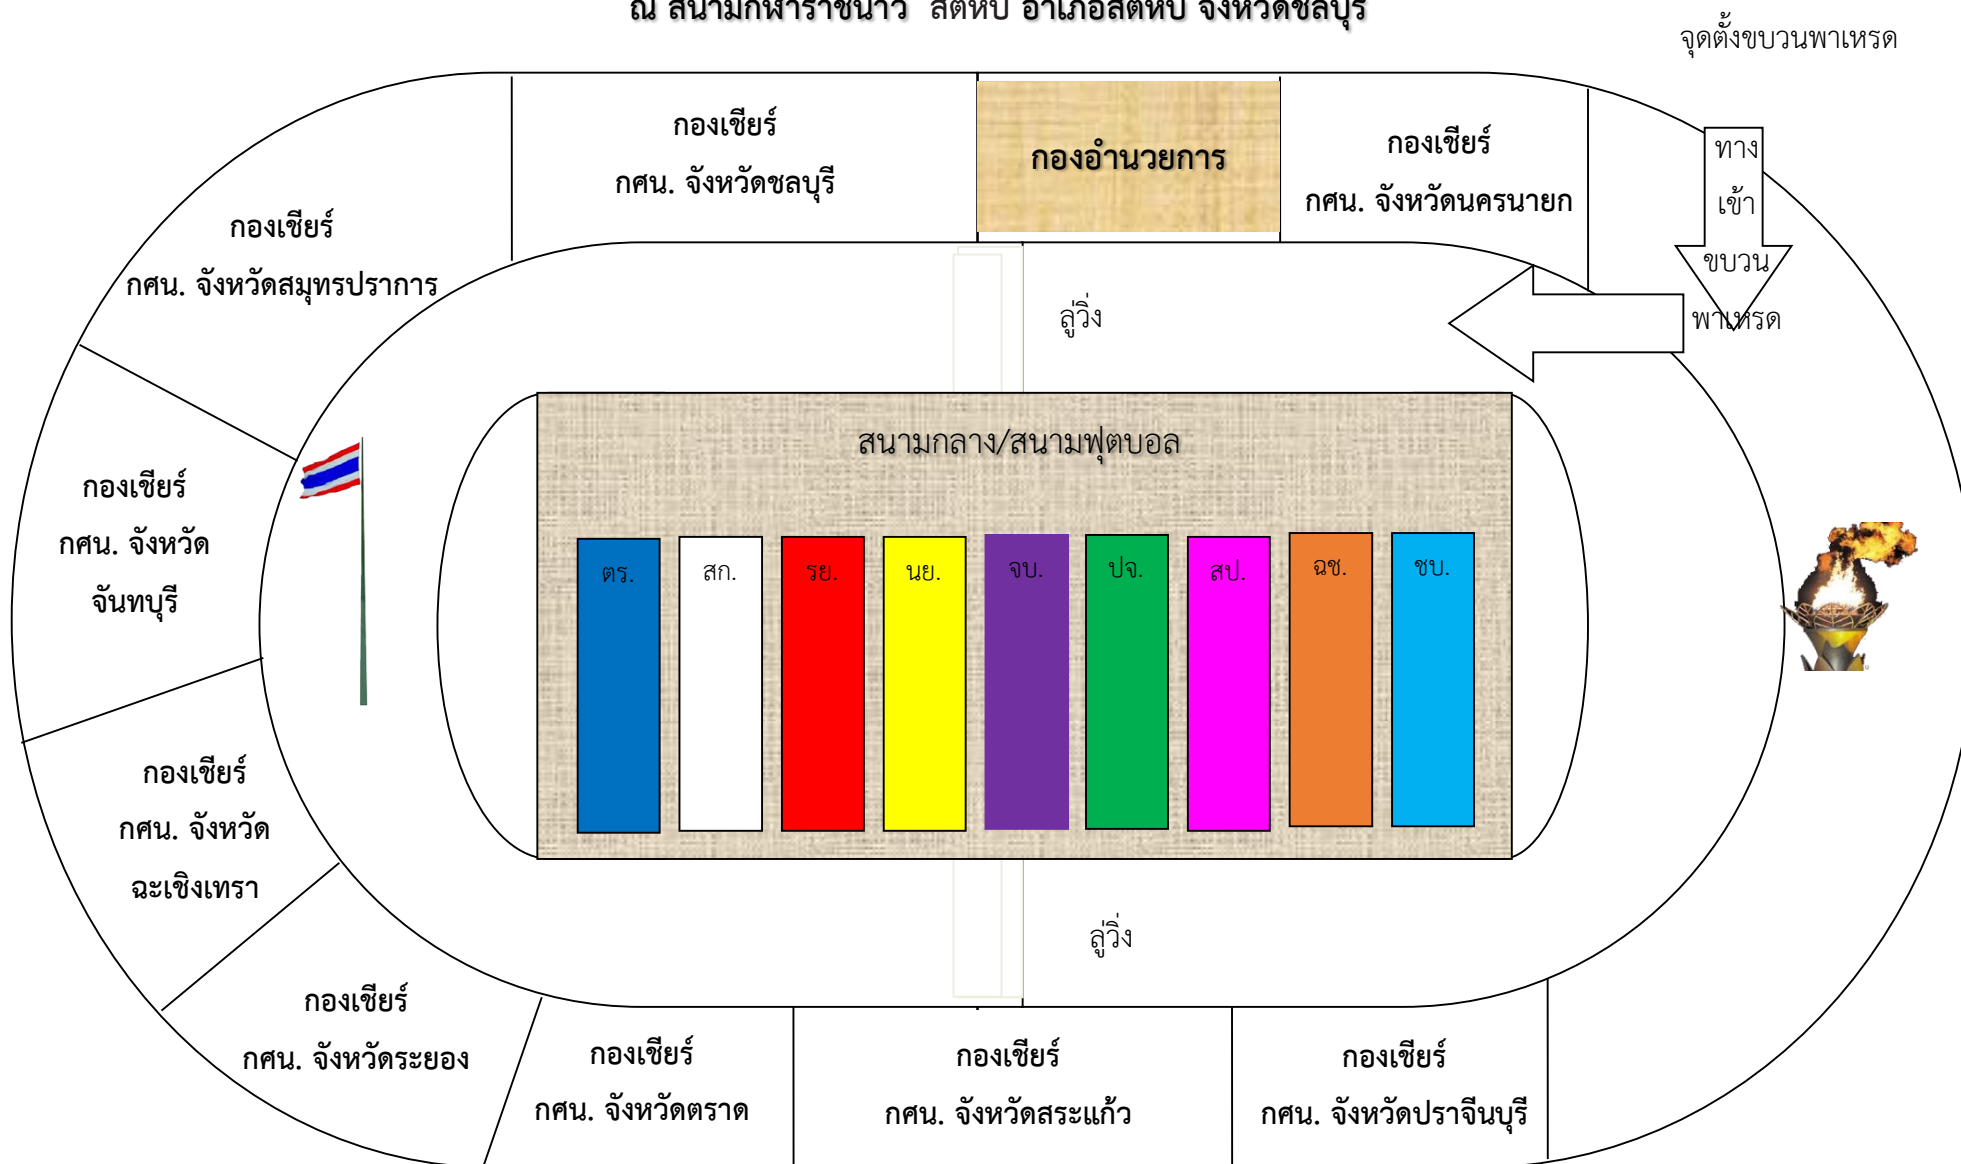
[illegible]

จุดตั้งขบวนพาเหรด

กองเชียร์
กศน. จังหวัดชลบุรี

กองอำนวยการ

กองเชียร์
กศน. จังหวัดนครนายก

ทาง
เข้า
ขบวน
พาเหรด

กองเชียร์
กศน. จังหวัดสมุทรปราการ

ลู่วิ่ง

สนามกลาง/สนามฟุตบอล

ตร.

สก.

รย.

นย.

จบ.

ปจ.

สป.

ฉช.

ชบ.

กองเชียร์
กศน. จังหวัด
จันทบุรี

กองเชียร์
กศน. จังหวัด
ฉะเชิงเทรา

ลู่วิ่ง

กองเชียร์
กศน. จังหวัดระยอง

กองเชียร์
กศน. จังหวัดตราด

กองเชียร์
กศน. จังหวัดสระแก้ว

กองเชียร์
กศน. จังหวัดปราจีนบุรี